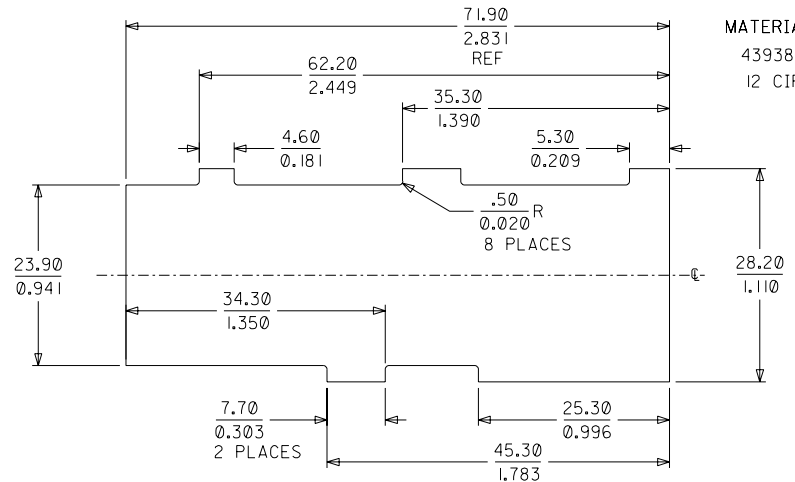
$\frac{71.90}{2.831}$
REF

MATERIA
43938
12 CIR

$\frac{62.20}{2.449}$

$\frac{35.30}{1.390}$

$\frac{4.60}{0.181}$

$\frac{5.30}{0.209}$

$\frac{.50}{0.020}$R
8 PLACES

$\frac{23.90}{0.941}$

℄

$\frac{28.20}{1.110}$

$\frac{34.30}{1.350}$

$\frac{7.70}{0.303}$
2 PLACES

$\frac{25.30}{0.996}$

$\frac{45.30}{1.783}$